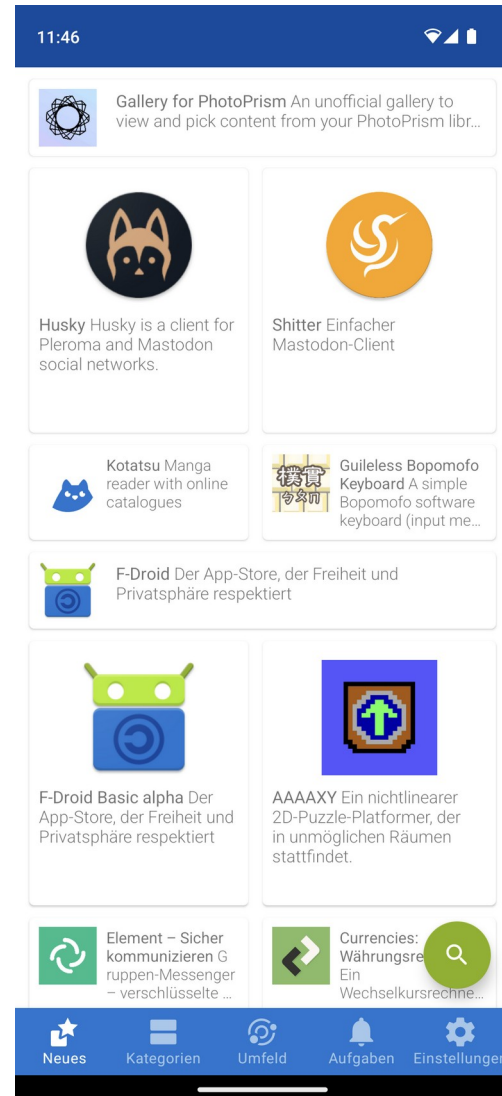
11:46

Gallery for PhotoPrism An unofficial gallery to view and pick content from your PhotoPrism libr…

Husky Husky is a client for Pleroma and Mastodon social networks.

Shitter Einfacher Mastodon-Client

Kotatsu Manga reader with online catalogues

Guileless Bopomofo Keyboard A simple Bopomofo software keyboard (input me…

F-Droid Der App-Store, der Freiheit und Privatsphäre respektiert

F-Droid Basic alpha Der App-Store, der Freiheit und Privatsphäre respektiert

AAAAXY Ein nichtlinearer 2D-Puzzle-Platformer, der in unmöglichen Räumen stattfindet.

Element – Sicher kommunizieren Gruppen-Messenger – verschlüsselte …

Currencies: Währungsre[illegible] Ein Wechselkursrechne…

Neues
Kategorien
Umfeld
Aufgaben
Einstellungen